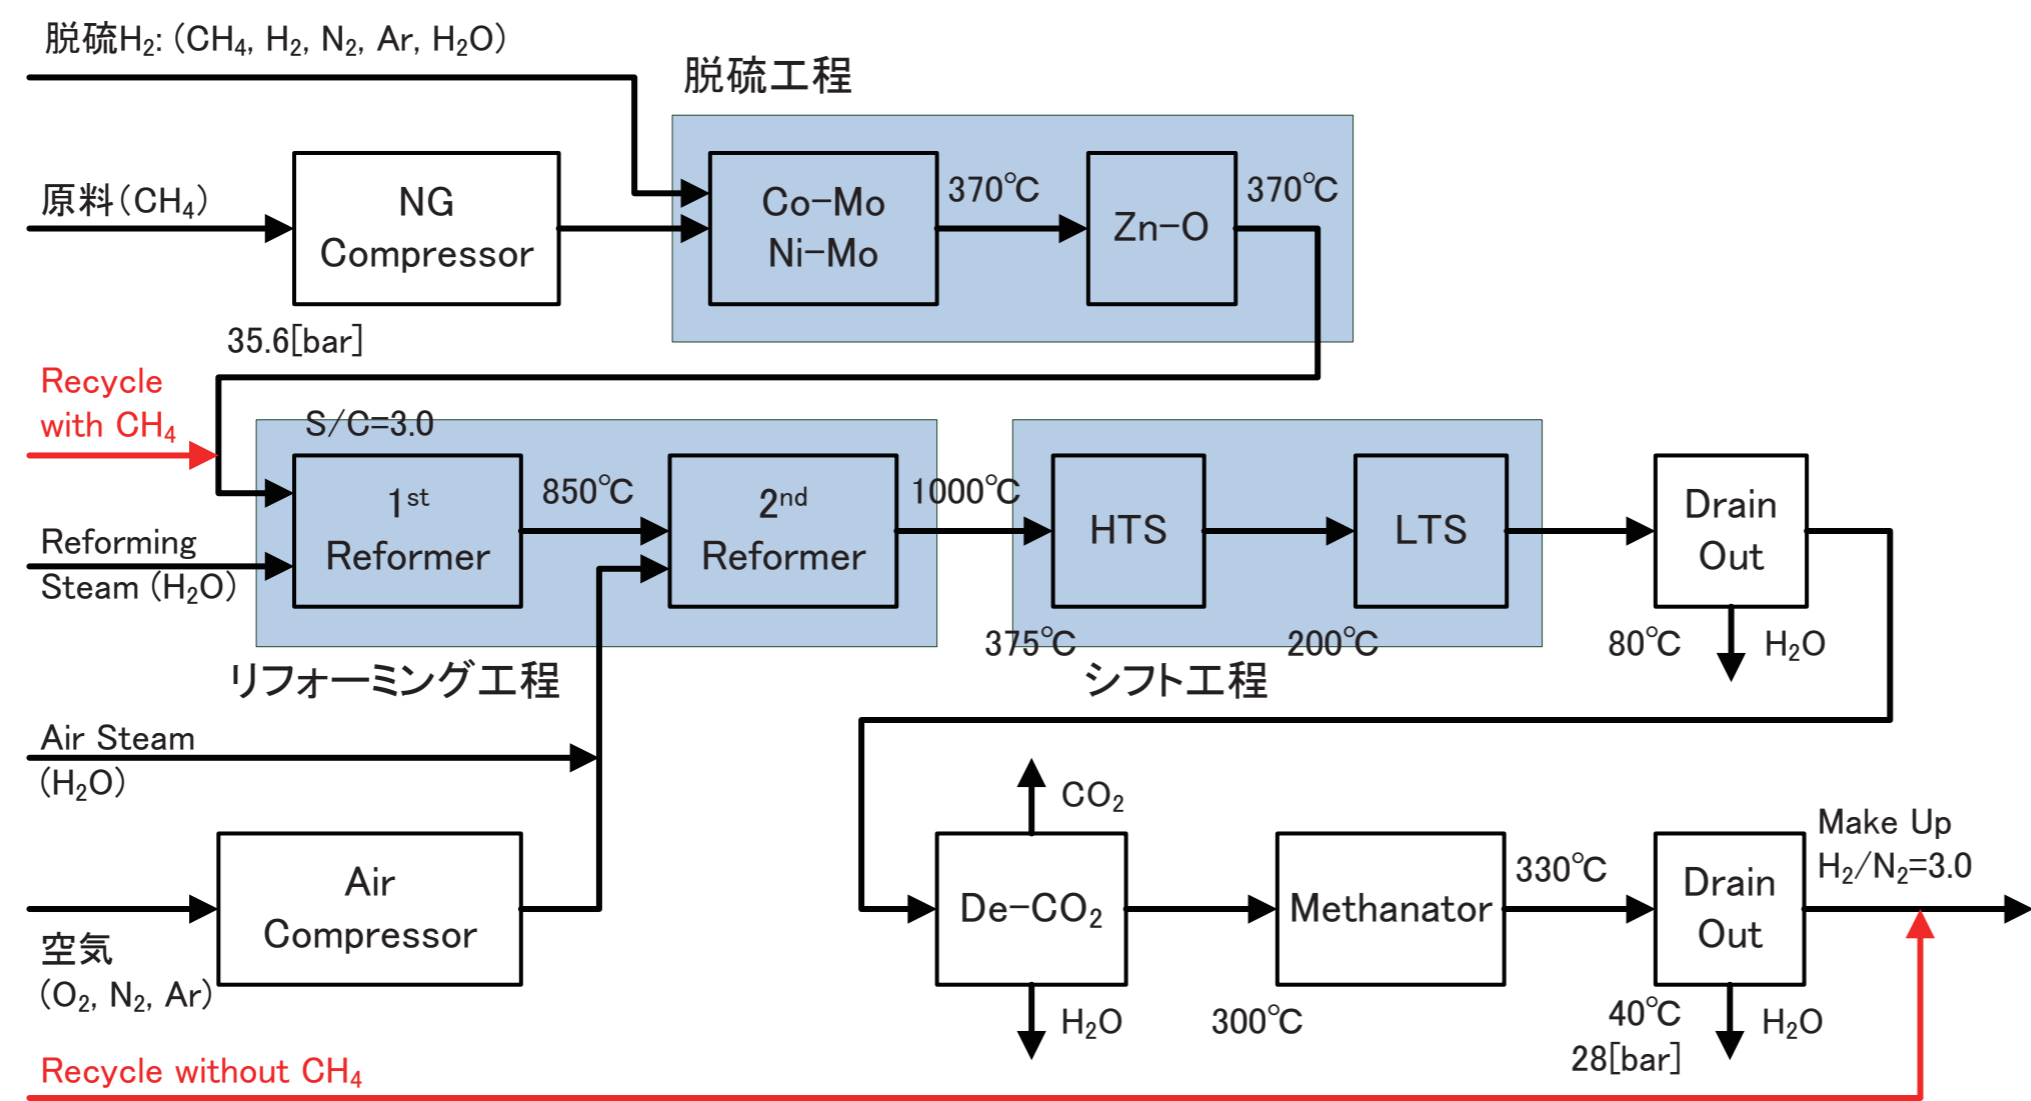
脱硫$H_2$: ($CH_4$, $H_2$, $N_2$, Ar, $H_2O$)

脱硫工程

原料($CH_4$)

NG Compressor

Co–Mo Ni–Mo

370℃

Zn–O

370℃

35.6[bar]

Recycle with $CH_4$

S/C=3.0

$1^{st}$ Reformer

850℃

$2^{nd}$ Reformer

1000℃

HTS

LTS

Drain Out

Reforming Steam ($H_2O$)

375℃

200℃

80℃

$H_2O$

リフォーミング工程

シフト工程

Air Steam ($H_2O$)

$CO_2$

Make Up $H_2/N_2$=3.0

Air Compressor

De–$CO_2$

Methanator

330℃

Drain Out

空気 ($O_2$, $N_2$, Ar)

$H_2O$

300℃

40℃ 28[bar]

$H_2O$

Recycle without $CH_4$